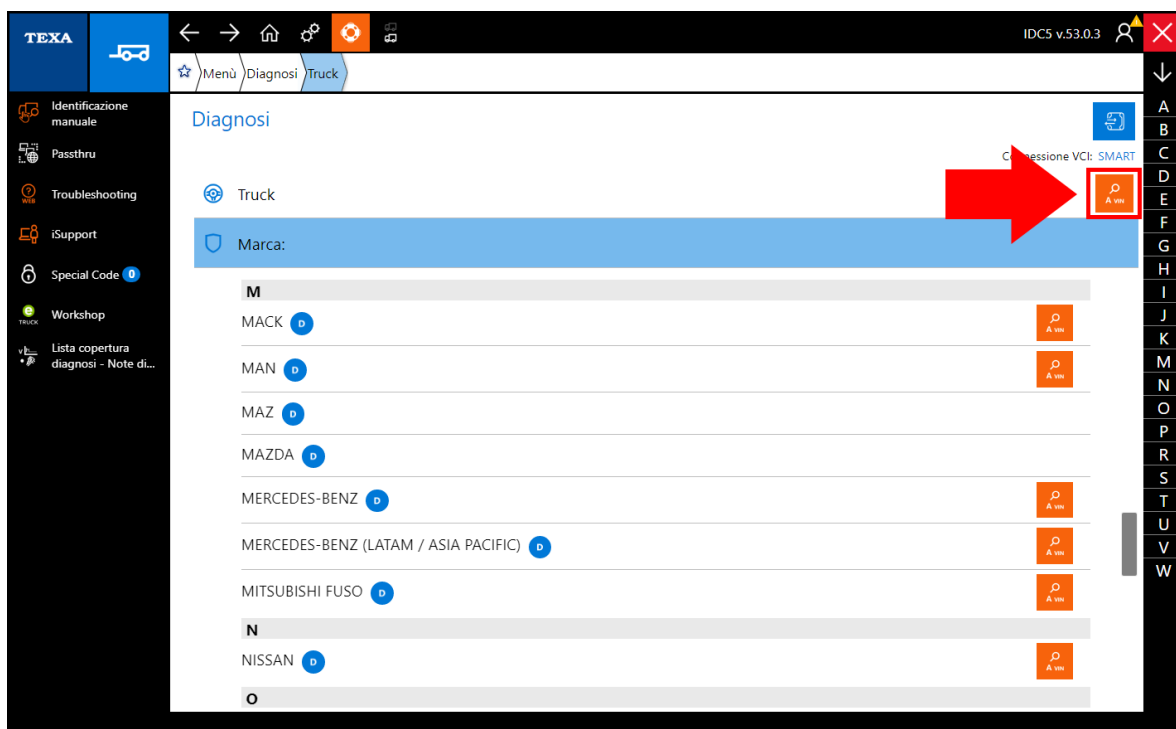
TEXA

IDC5 v.53.0.3

Menù Diagnosi Truck

Identificazione manuale
Passthru
Troubleshooting
iSupport
Special Code 0
Workshop
Lista copertura diagnosi - Note di...

Diagnosi

Co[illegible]essione VCI: SMART

Truck

A VIN

Marca:

M
MACK D
A VIN
MAN D
A VIN
MAZ D
MAZDA D
MERCEDES-BENZ D
A VIN
MERCEDES-BENZ (LATAM / ASIA PACIFIC) D
A VIN
MITSUBISHI FUSO D
A VIN
N
NISSAN D
A VIN
O

A
B
C
D
E
F
G
H
I
J
K
M
N
O
P
R
S
T
U
V
W